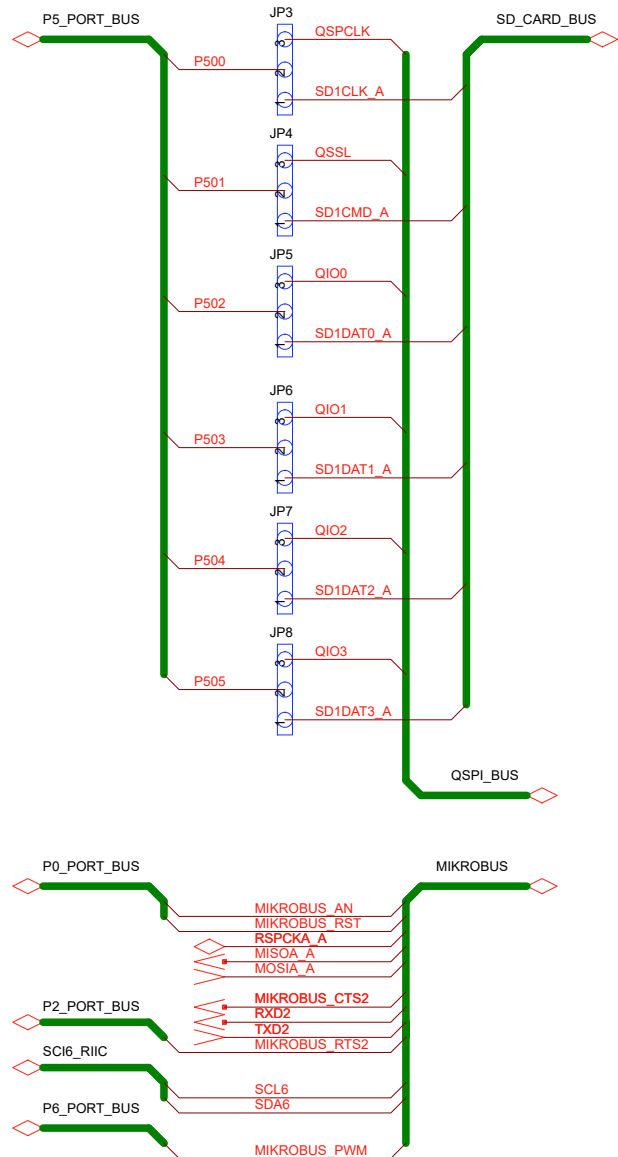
P5_PORT_BUS

JP3
QSPCLK
P500
3
2
1
SD1CLK_A

SD_CARD_BUS

JP4
QSSL
P501
3
2
1
SD1CMD_A

JP5
QIO0
P502
3
2
1
SD1DAT0_A

JP6
QIO1
P503
3
2
1
SD1DAT1_A

JP7
QIO2
P504
3
2
1
SD1DAT2_A

JP8
QIO3
P505
3
2
1
SD1DAT3_A

QSPI_BUS

P0_PORT_BUS
MIKROBUS
MIKROBUS_AN
MIKROBUS_RST
RSPCKA_A
MISOA_A
MOSIA_A
P2_PORT_BUS
MIKROBUS_CTS2
RXD2
TXD2
MIKROBUS_RTS2
SCI6_RIIC
SCL6
SDA6
P6_PORT_BUS
MIKROBUS_PWM